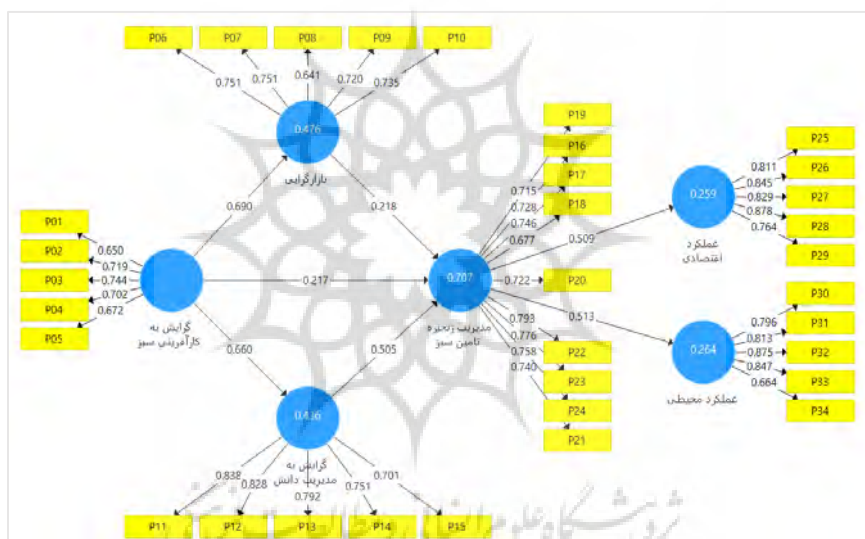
P06
P07
P08
P09
P10
0.751
0.751
0.641
0.720
0.735
0.476
بازارگرایی
0.690
0.218
P01
P02
P03
P04
P05
0.650
0.719
0.744
0.702
0.672
گرایش به کارآفرینی سبز
0.217
0.660
0.436
گرایش به مدیریت دانش
0.505
0.838
0.828
0.792
0.751
0.701
P11
P12
P13
P14
P15
P19
P16
P17
P18
0.715
0.728
0.746
0.677
0.707
مدیریت زنجیره تامین سبز
0.722
P20
0.793
0.776
0.758
0.740
P22
P23
P24
P21
0.509
0.513
0.259
عملکرد اقتصادی
0.811
0.845
0.829
0.878
0.764
P25
P26
P27
P28
P29
0.264
عملکرد محیطی
0.796
0.813
0.875
0.847
0.664
P30
P31
P32
P33
P34
پژوهشگاه علوم انسانی و مطالعات فرهنگی